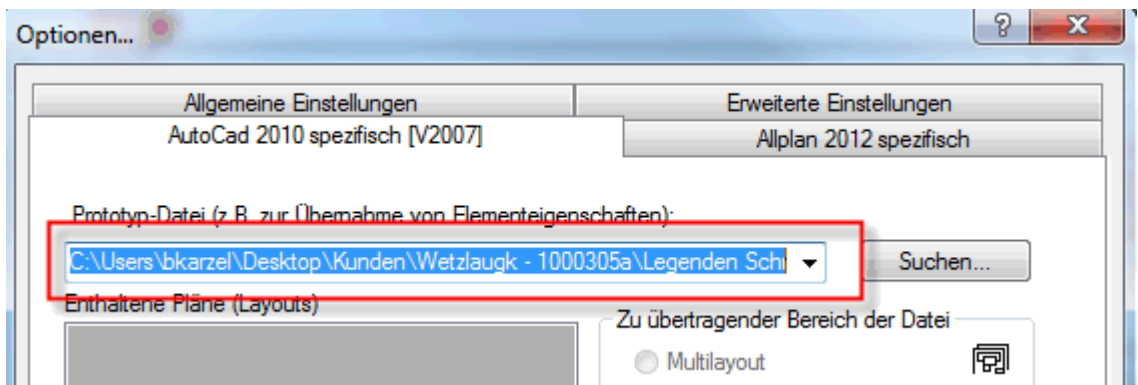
Optionen...

?

X

Allgemeine Einstellungen

Erweiterte Einstellungen

AutoCad 2010 spezifisch [V2007]

Allplan 2012 spezifisch

Prototyp-Datei (z.B. zur Übernahme von Elementeigenschaften):

C:\Users\bkarzel\Desktop\Kunden\Wetzlaugk - 1000305a\Legenden Sch

Suchen...

Enthaltene Pläne (Layouts)

Zu übertragender Bereich der Datei

Multilayout